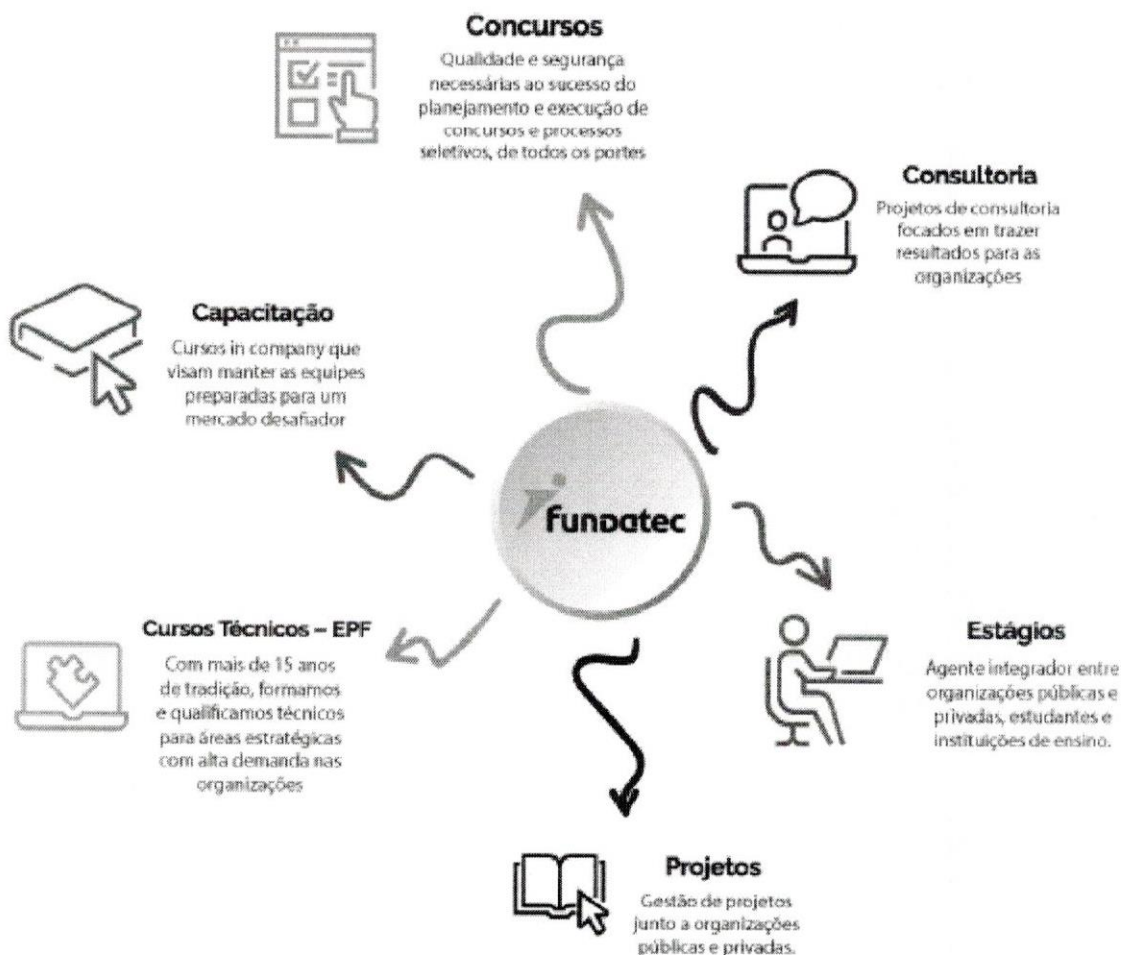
Concursos
Qualidade e segurança necessárias ao sucesso do planejamento e execução de concursos e processos seletivos, de todos os portes

Consultoria
Projetos de consultoria focados em trazer resultados para as organizações

Capacitação
Cursos in company que visam manter as equipes preparadas para um mercado desafiador

fundatec

Estágios
Agente integrador entre organizações públicas e privadas, estudantes e instituições de ensino.

Cursos Técnicos – EPF
Com mais de 15 anos de tradição, formamos e qualificamos técnicos para áreas estratégicas com alta demanda nas organizações

Projetos
Gestão de projetos junto a organizações públicas e privadas.